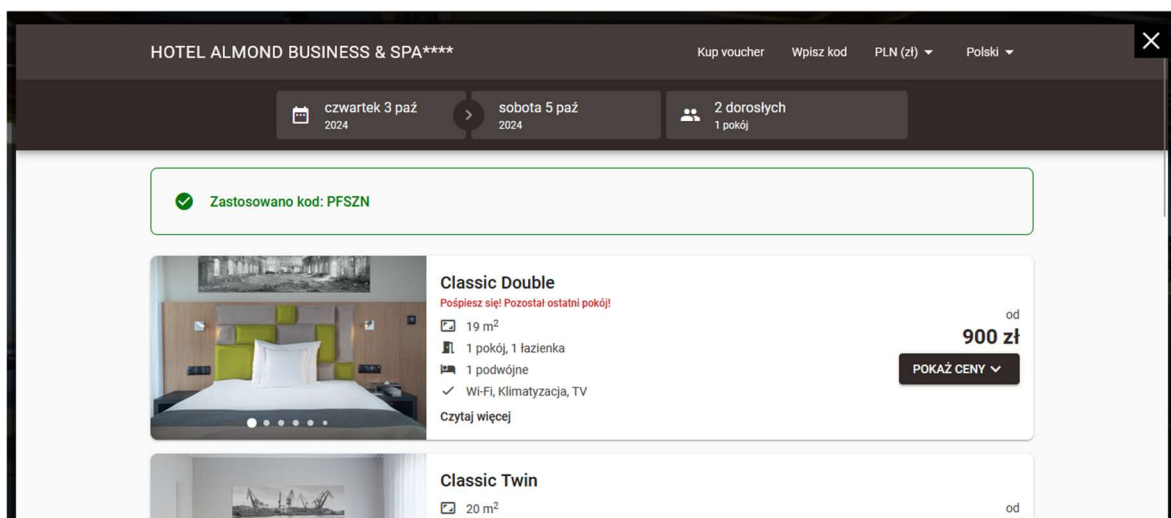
HOTEL ALMOND BUSINESS & SPA****

Kup voucher Wpisz kod PLN (zł) Polski

czwartek 3 paź 2024

sobota 5 paź 2024

2 dorosłych 1 pokój

Zastosowano kod: PFSZN

Classic Double

Pośpiesz się! Pozostał ostatni pokój!

19 m$^2$

1 pokój, 1 łazienka

1 podwójne

Wi-Fi, Klimatyzacja, TV

Czytaj więcej

od

900 zł

POKAŻ CENY

Classic Twin

20 m$^2$

od